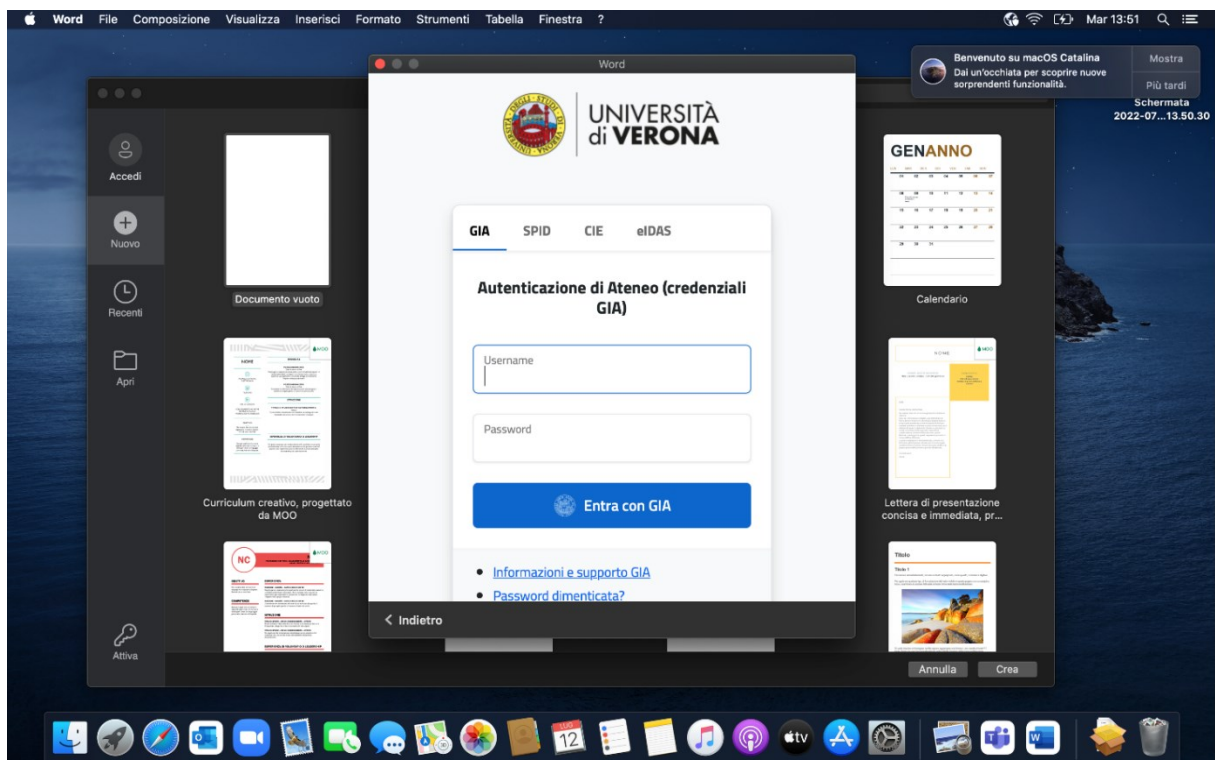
Word File Composizione Visualizza Inserisci Formato Strumenti Tabella Finestra ?

Mar 13:51

Benvenuto su macOS Catalina
Dai un'occhiata per scoprire nuove sorprendenti funzionalità.

Mostra
Più tardi

Schermata 2022-07...13.50.30

Word

UNIVERSITÀ di VERONA

GIA SPID CIE eIDAS

Autenticazione di Ateneo (credenziali GIA)

Username

Password

Entra con GIA

• Informazioni e supporto GIA
• Password dimenticata?

< Indietro

Accedi
Nuovo
Recenti
Apri
Attiva

Documento vuoto

Curriculum creativo, progettato da MOO

Calendario

GENANNO

Lettera di presentazione concisa e immediata, pr...

Titolo

Annulla Crea

12